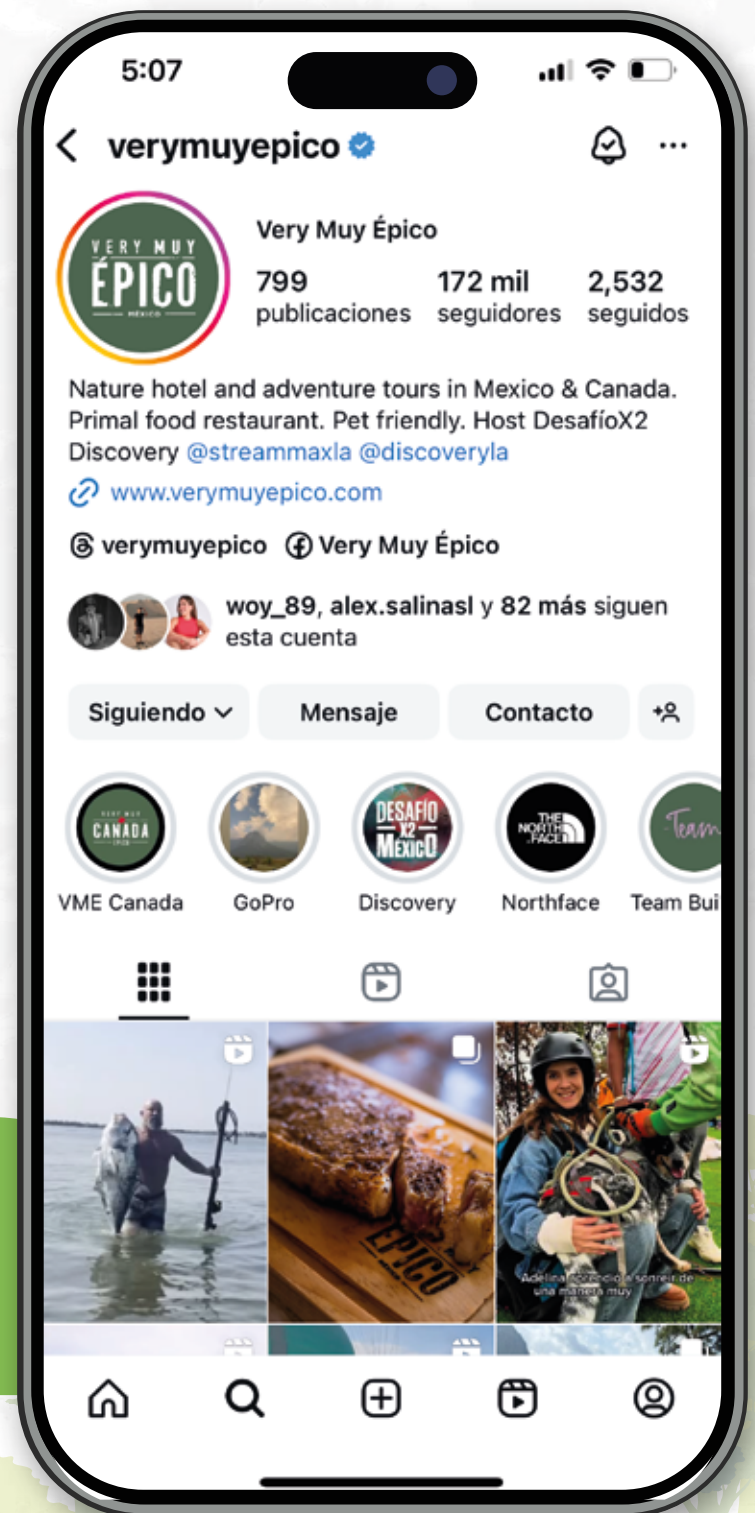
5:07

verymuyepico

VERY MUY ÉPICO MÉXICO

Very Muy Épico

799 publicaciones

172 mil seguidores

2,532 seguidos

Nature hotel and adventure tours in Mexico & Canada. Primal food restaurant. Pet friendly. Host DesafíoX2 Discovery @streammaxla @discoveryla

www.verymuyepico.com

verymuyepico Very Muy Épico

woy_89, alex.salinasl y 82 más siguen esta cuenta

Siguiendo Mensaje Contacto

VERY MUY CANADA ÉPICO

DESAFÍO X2 MÉXICO

THE NORTH FACE

Team

VME Canada GoPro Discovery Northface Team Bui

ÉPICO

Adelina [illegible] sonreír de una manera muy